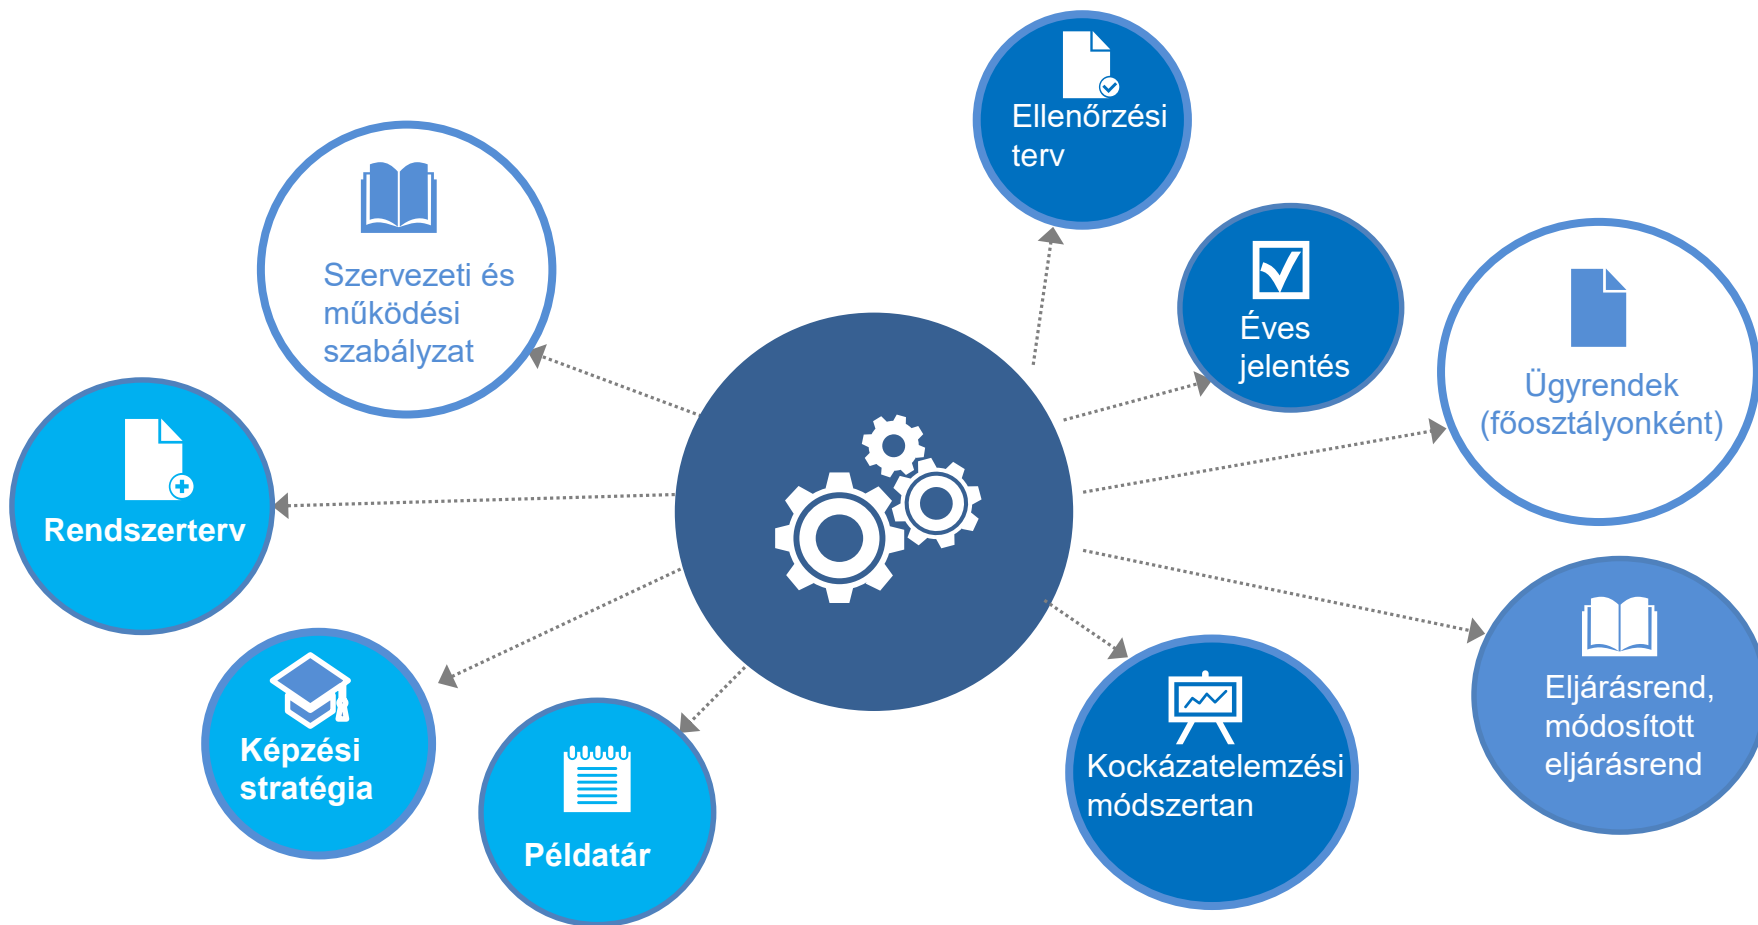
Ellenőrzési terv

Szervezeti és működési szabályzat

Éves jelentés

Ügyrendek (főosztályonként)

Rendszerterv

Eljárásrend, módosított eljárásrend

Képzési stratégia

Példatár

Kockázatelemzési módszertan